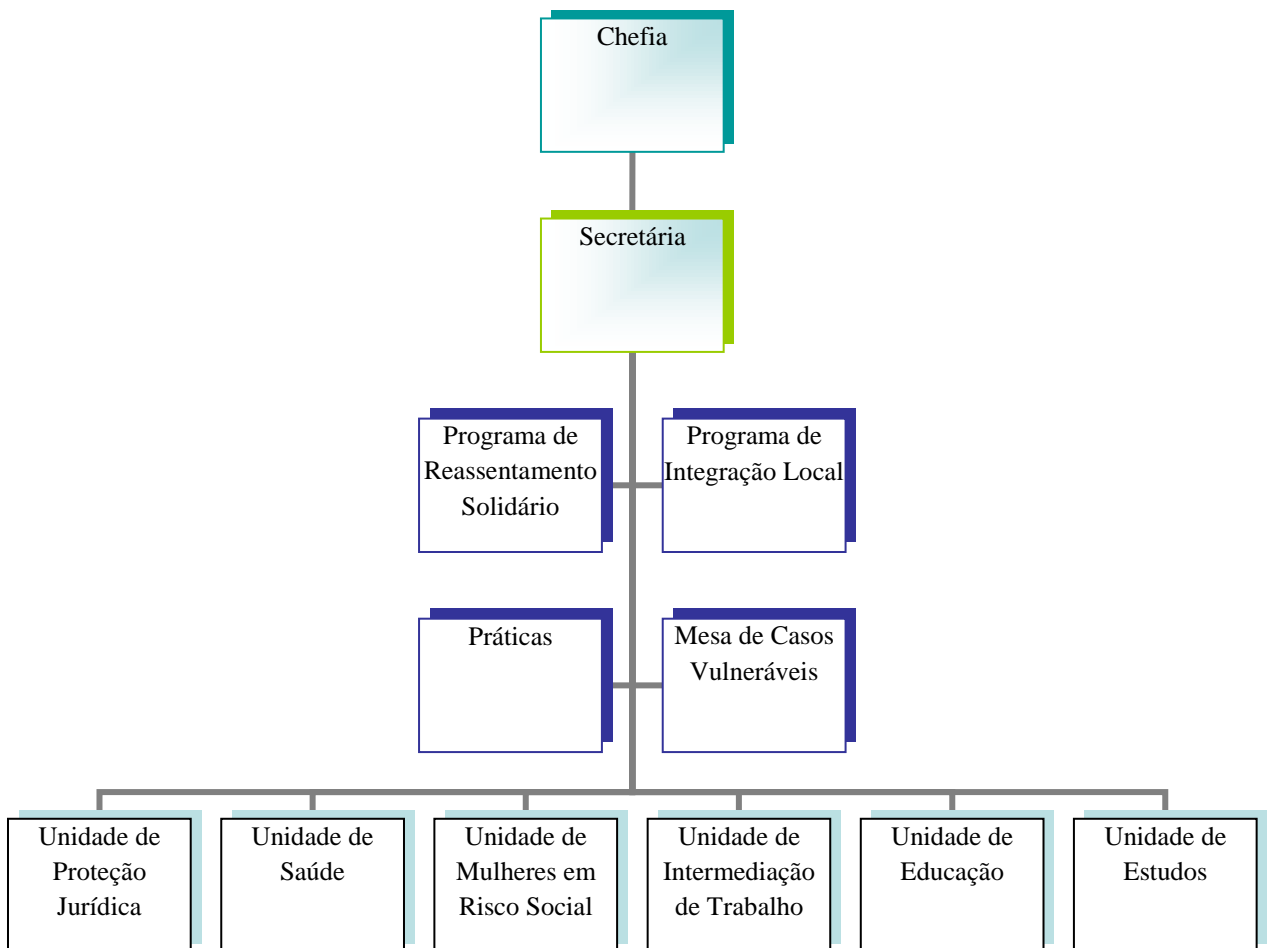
Chefia

Secretária

Programa de Reassentamento Solidário

Programa de Integração Local

Práticas

Mesa de Casos Vulneráveis

Unidade de Proteção Jurídica

Unidade de Saúde

Unidade de Mulheres em Risco Social

Unidade de Intermediação de Trabalho

Unidade de Educação

Unidade de Estudos